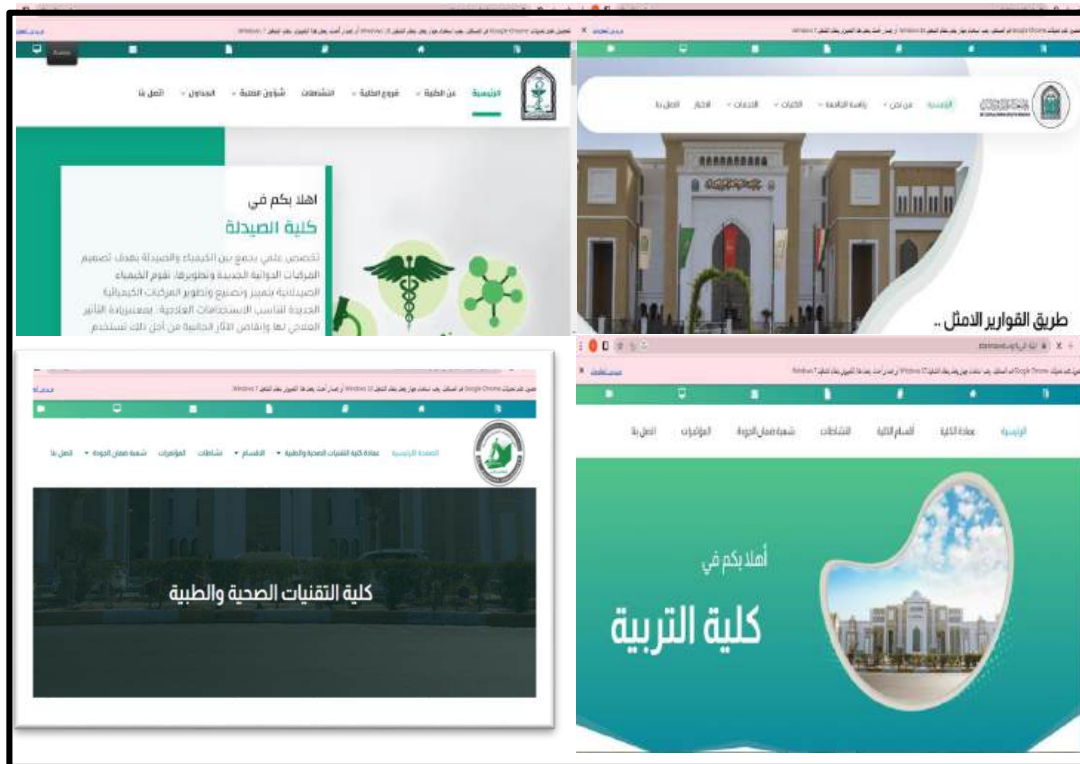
الرئيسية عن الكلية فروع الكلية النشاطات شؤون الطلبة الجداول اتصل بنا

اهلا بكم في
كلية الصيدلة

تخصص علمي يجمع بين الكيمياء والصيدلة بهدف تصميم المركبات الدوائية الجديدة وتطويرها. تقوم الكيمياء الصيدلانية بتمييز وتصنيع وتطوير المركبات الكيميائية الجديدة لتناسب الاستخدامات العلاجية، بمستوى زيادة التأثير العلاجي لها وانقاص الآثار الجانبية من أجل ذلك تستخدم

الرئيسية من نحن رئاسة الجامعة الكليات الخدمات اخبار اتصل بنا

طريق القوارير الامثل ..

الصفحة الرئيسية عمادة كلية التقنيات الصحية والطبية الاقسام نشاطات المؤتمرات شعبة ضمان الجودة اتصل بنا

كلية التقنيات الصحية والطبية

الرئيسية عمادة الكلية أقسام الكلية النشاطات شعبة ضمان الجودة المؤتمرات اتصل بنا

أهلا بكم في
كلية التربية